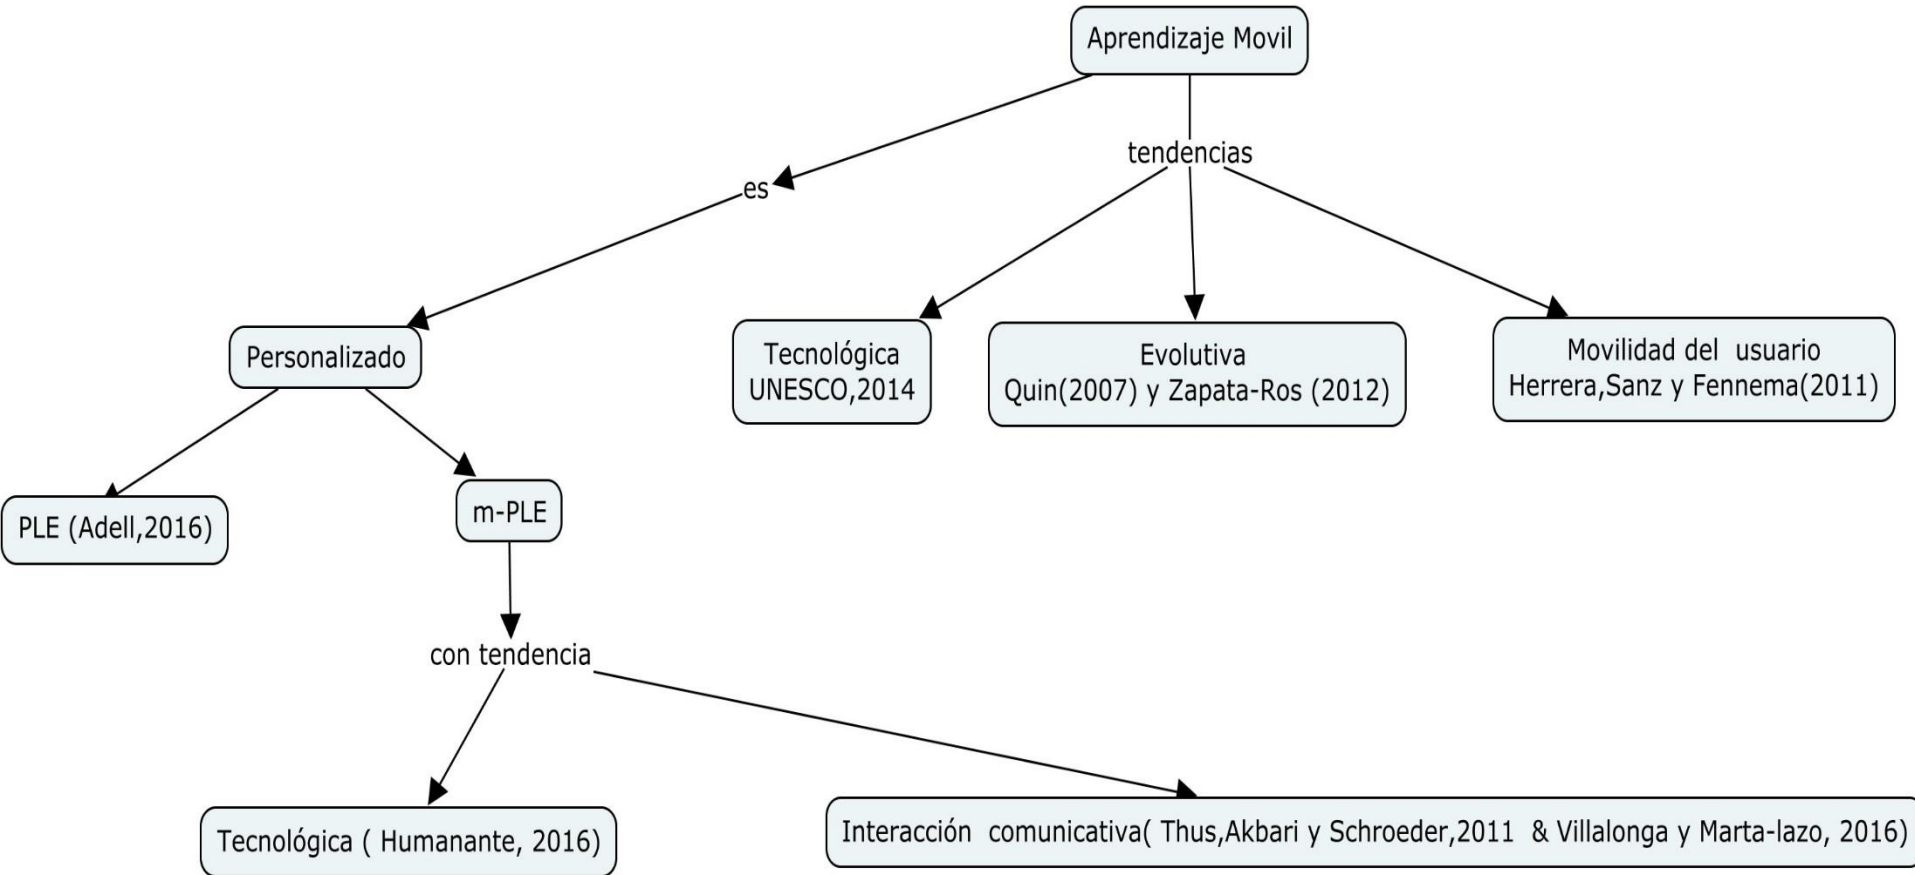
Aprendizaje Movil

es

tendencias

Personalizado

Tecnológica
UNESCO,2014

Evolutiva
Quin(2007) y Zapata-Ros (2012)

Movilidad del usuario
Herrera,Sanz y Fennema(2011)

PLE (Adell,2016)

m-PLE

con tendencia

Tecnológica ( Humanante, 2016)

Interacción comunicativa( Thus,Akbari y Schroeder,2011 & Villalonga y Marta-lazo, 2016)